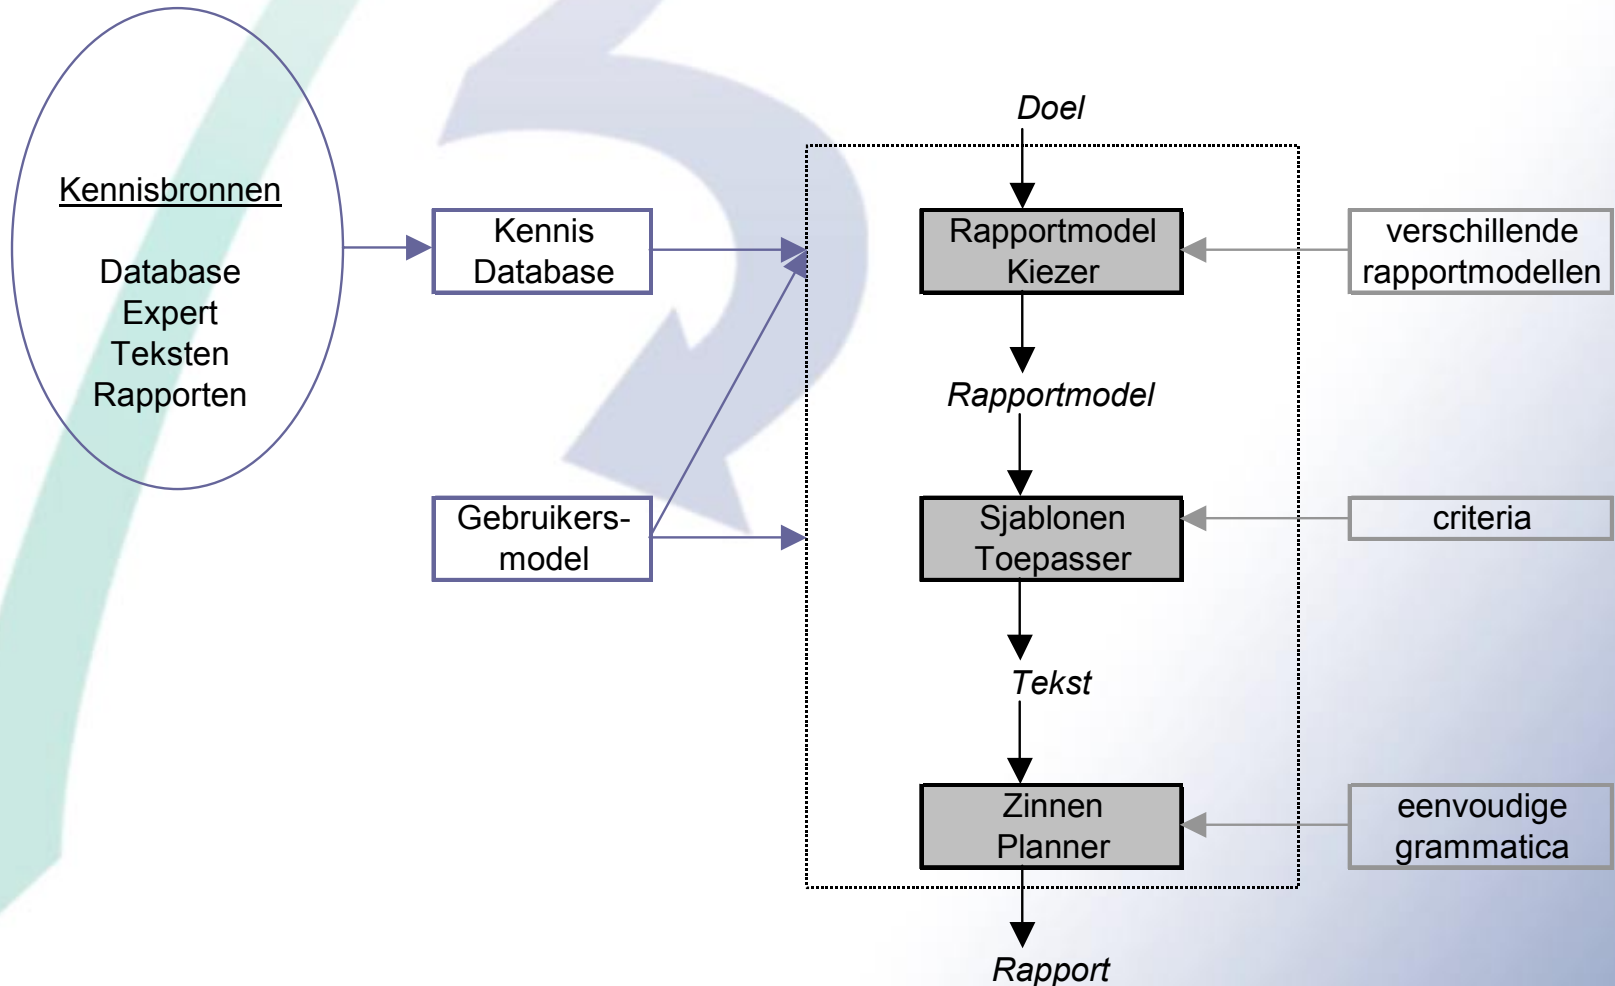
Kennisbronnen

Database
Expert
Teksten
Rapporten

Kennis Database

Gebruikers-model

Doel

Rapportmodel Kiezer

Rapportmodel

Sjablonen Toepasser

Tekst

Zinnen Planner

Rapport

verschillende rapportmodellen

criteria

eenvoudige grammatica